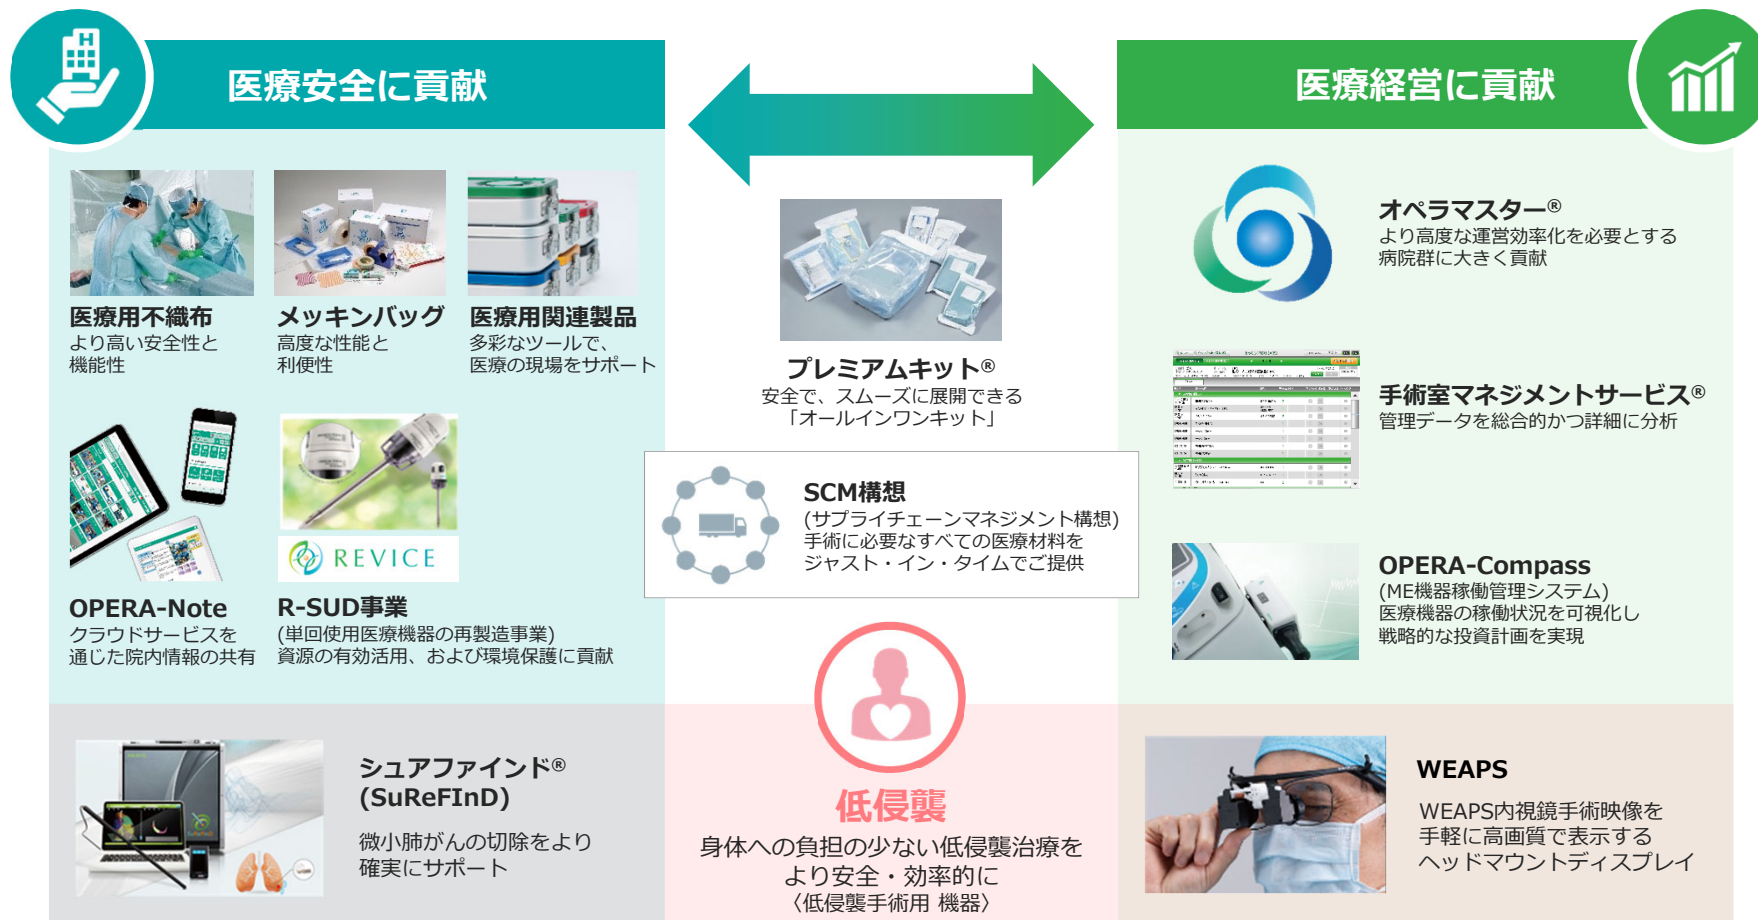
医療安全に貢献

医療経営に貢献

医療用不織布
より高い安全性と機能性

メッキンバッグ
高度な性能と利便性

医療用関連製品
多彩なツールで、医療の現場をサポート

プレミアムキット®
安全で、スムーズに展開できる「オールインワンキット」

オペラマスター®
より高度な運営効率化を必要とする病院群に大きく貢献

手術室マネジメントサービス®
管理データを総合的かつ詳細に分析

REVICE

OPERA-Note
クラウドサービスを通じた院内情報の共有

R-SUD事業
(単回使用医療機器の再製造事業)
資源の有効活用、および環境保護に貢献

SCM構想
(サプライチェーンマネジメント構想)
手術に必要なすべての医療材料をジャスト・イン・タイムでご提供

OPERA-Compass
(ME機器稼働管理システム)
医療機器の稼働状況を可視化し戦略的な投資計画を実現

シュアファインド®
(SuReFInD)
微小肺がんの切除をより確実にサポート

低侵襲
身体への負担の少ない低侵襲治療をより安全・効率的に
〈低侵襲手術用 機器〉

WEAPS
WEAPS内視鏡手術映像を手軽に高画質で表示するヘッドマウントディスプレイ